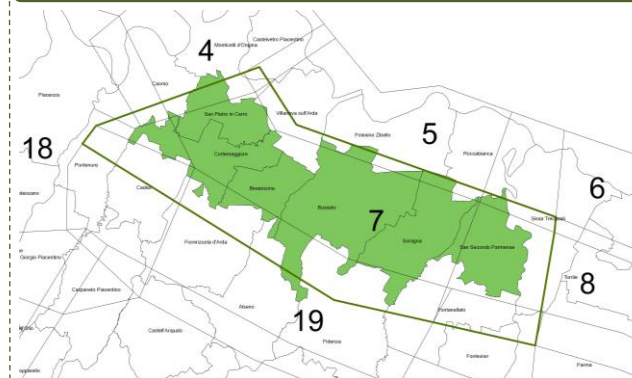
4
Monticelli d'Ongina
Castelvetro Piacentino
Caorso
Piacenza
San Pietro in Cerro
Villanova sull'Arda
Polesine Zibello
5
18
Cortemaggiore
Roccabianca
Pontenure
6
Cadeo
Besenzone
Sissa Trecasali
Busseto
7
Soragna
San Secondo Parmense
Fiorenzuola d'Arda
Giorgio Piacentino
Torrile
8
Carpaneto Piacentino
Alseno
19
Fontanellato
Castell'Arquato
Fidenza
Fontevivo
Parma